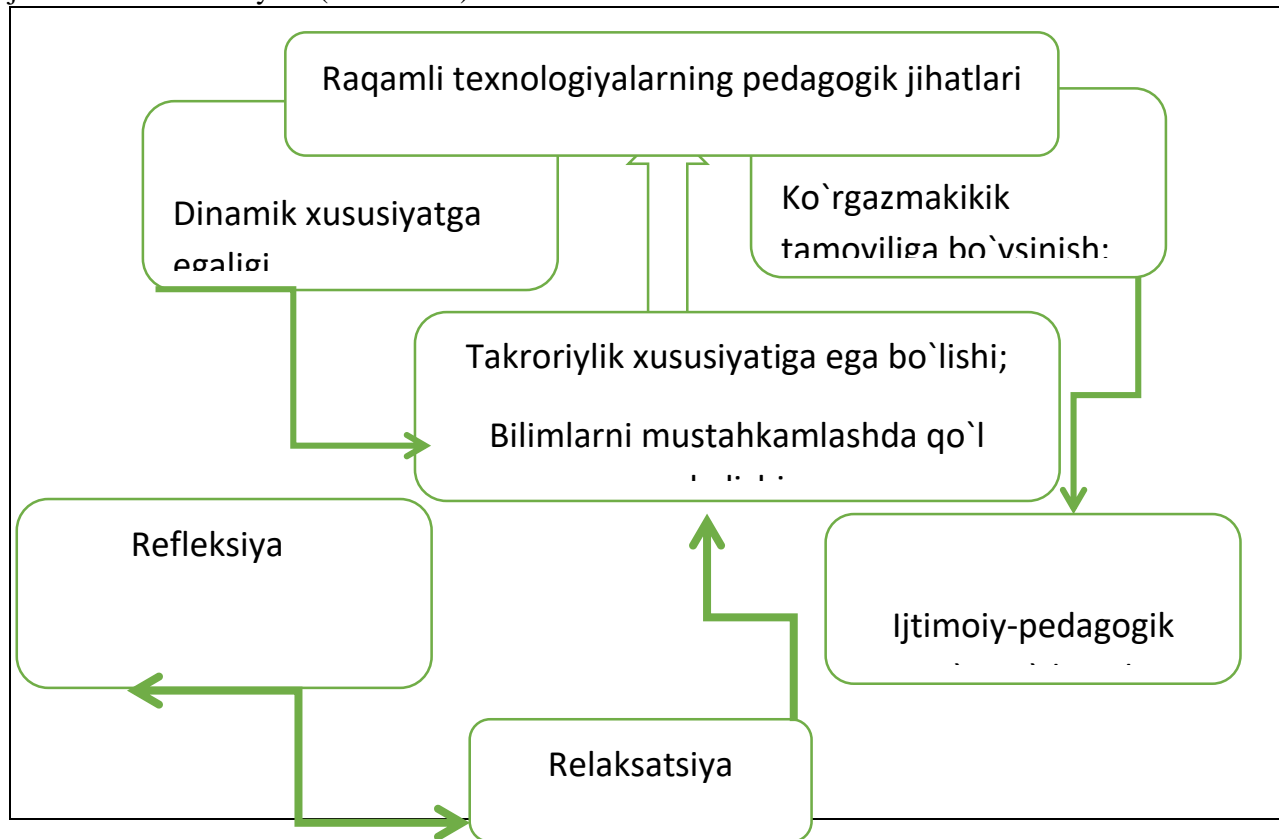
Raqamli texnologiyalarning pedagogik jihatlari

Dinamik xususiyatga egaligi

Ko`rgazmakikik tamoviliga bo`ysinish;

Takroriylik xususiyatiga ega bo`lishi;

Bilimlarni mustahkamlashda qo`l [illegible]

Refleksiya

Ijtimoiy-pedagogik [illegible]

Relaksatsiya